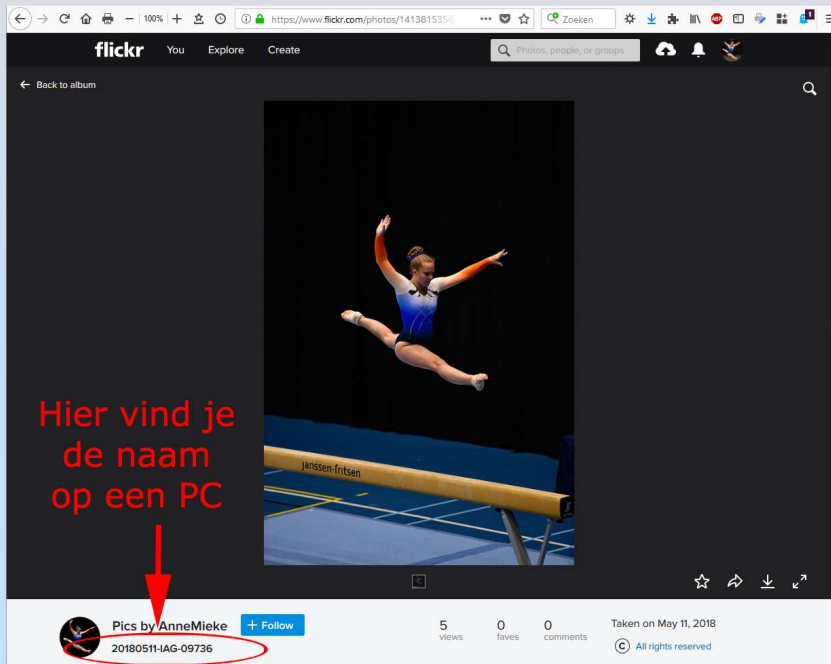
100%
https://www.flickr.com/photos/1413815350
Zoeken

flickr You Explore Create
Photos, people, or groups

Back to album

janssen-fritsen

Hier vind je de naam op een PC

Pics by AnneMieke
+ Follow
20180511-IAG-09736

5 views
0 faves
0 comments
Taken on May 11, 2018
All rights reserved